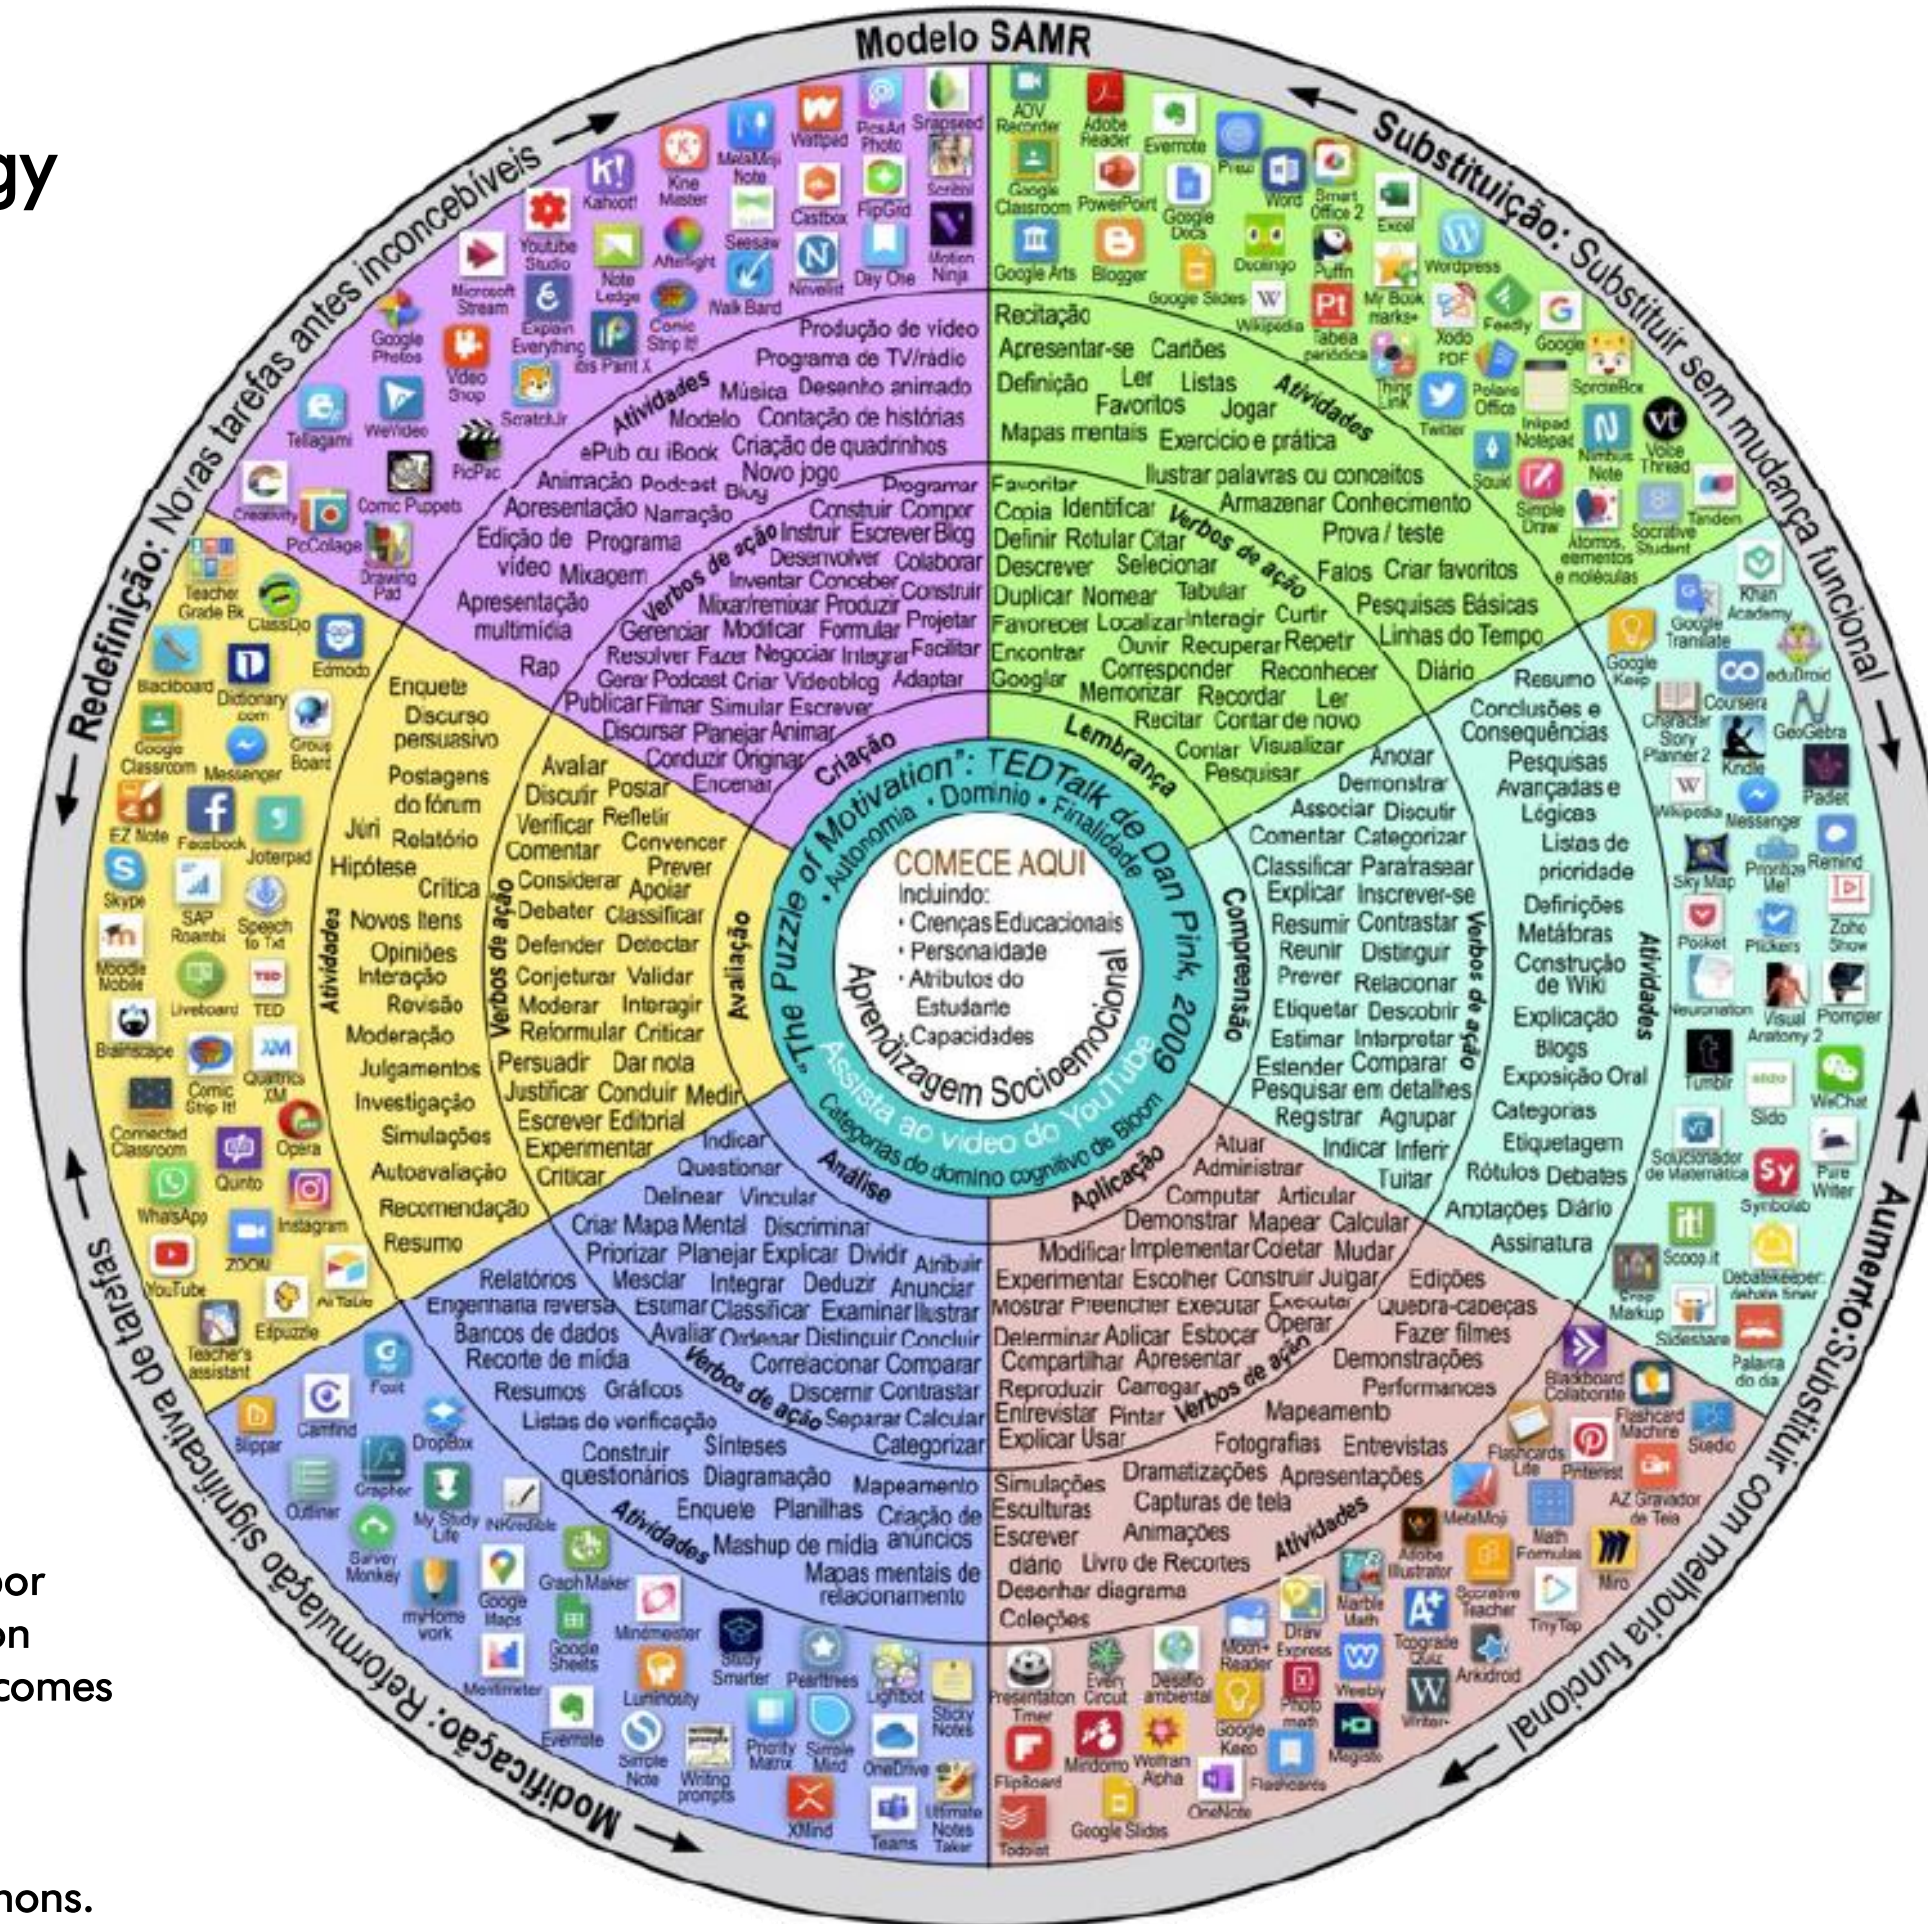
gy

Modelo SAMR

Substituição: Substituir sem mudança funcional

Aumento: Substituir com melhoria funcional

Modificação: Reformulação significativa de tarefas

Redefinição: Novas tarefas antes inconcebíveis

"The Puzzle of Motivation": TEDTalk de Dan Pink, 2009
• Autonomia • Domínio • Finalidade

COMECE AQUI
Incluindo:
• Crenças Educacionais
• Personalidade
• Atributos do Estudante
• Capacidades
Aprendizagem Socioemocional

Assista ao vídeo do YouTube
Categorias do domínio cognitivo de Bloom

Criação
Atividades
Produção de vídeo
Programa de TV/rádio
Música Desenho animado
Modelo Contação de histórias
ePub ou iBook Criação de quadrinhos
Animação Podcast Novo jogo Blog
Apresentação Narração
Edição de vídeo Programa
Mixagem
Apresentação multimídia
Rap
Verbos de ação
Programar Construir Compor Instruir Escrever Blog Desenvolver Colaborar Inventar Conceber Construir Mixar/remixar Produzir Gerenciar Modificar Formular Projetar Resolver Fazer Negociar Integrar Facilitar Gerar Podcast Criar Videoblog Adaptar Publicar Filmar Simular Escrever Discursar Planejar Animar Conduzir Originar Encenar

Lembrança
Atividades
Recitação
Apresentar-se Cartões
Definição Ler Listas
Favoritos Jogar
Mapas mentais Exercício e prática
Ilustrar palavras ou conceitos
Armazenar Conhecimento
Prova / teste
Fatos Criar favoritos
Pesquisas Básicas
Linhas do Tempo
Diário
Verbos de ação
Favoritar Copiar Identificar Definir Rotular Citar Descrever Selecionar Duplicar Nomear Tabular Favorecer Localizar Interagir Curtir Encontrar Ouvir Recuperar Repetir Googlar Corresponder Reconhecer Memorizar Recordar Ler Recitar Contar de novo Contar Visualizar Pesquisar

Compreensão
Verbos de ação
Anotar Demonstrar Associar Discutir Comentar Categorizar Classificar Parafrasear Explicar Inscrever-se Resumir Contrastar Reunir Distinguir Prever Relacionar Etiquetar Descobrir Estimar Interpretar Estender Comparar Pesquisar em detalhes Registrar Agrupar Indicar Inferir Tuitar
Atividades
Resumo
Conclusões e Consequências
Pesquisas Avançadas e Lógicas
Listas de prioridade
Definições
Metáforas
Construção de Wiki
Explicação
Blogs
Exposição Oral
Categorias
Etiquetagem
Rótulos Debates
Anotações Diário
Assinatura

Aplicação
Verbos de ação
Atuar Administrar Computar Articular Demonstrar Mapear Calcular Modificar Implementar Coletar Mudar Experimentar Escolher Construir Julgar Mostrar Preencher Executar Executar Operar Determinar Aplicar Esboçar Compartilhar Apresentar Reproduzir Carregar Entrevistar Pintar Explicar Usar
Atividades
Edições
Quebra-cabeças
Fazer filmes
Demonstrações
Performances
Mapeamento
Fotografias Entrevistas
Simulações Dramatizações Apresentações
Esculturas Capturas de tela
Escrever diário Animações
Livro de Recortes
Desenhar diagrama
Coleções

Análise
Verbos de ação
Indicar Questionar Delinear Vincular Criar Mapa Mental Discriminar Priorizar Planejar Explicar Dividir Atribuir Mesclar Integrar Deduzir Anunciar Estimar Classificar Examinar Ilustrar Avaliar Ordenar Distinguir Concluir Correlacionar Comparar Discernir Contrastar Separar Calcular Categorizar
Atividades
Relatórios
Engenharia reversa
Bancos de dados
Recorte de mídia
Resumos Gráficos
Listas de verificação
Construir questionários Sínteses
Diagramação Mapeamento
Enquete Planilhas Criação de anúncios
Mashup de mídia
Mapas mentais de relacionamento

Avaliação
Verbos de ação
Avaliar Discutir Postar Verificar Refletir Comentar Convencer Considerar Prever Apoiar Debater Classificar Defender Detectar Conjeturar Validar Moderar Interagir Reformular Criticar Persuadir Dar nota Justificar Conduzir Medir Escrever Editorial Experimentar Criticar
Atividades
Enquete
Discurso persuasivo
Postagens do fórum
Júri Relatório
Hipótese Crítica
Novos Itens
Opiniões
Interação
Revisão
Moderação
Julgamentos
Investigação
Simulações
Autoavaliação
Recomendação
Resumo

AOV Recorder Adobe Reader Evernote Prezi Word Smart Office 2 Excel Google Classroom PowerPoint Google Docs Google Arts Blogger Duolingo Puffin Wordpress Google Slides Wikipedia Tabela periódica My Book marks+ Xodo PDF Feedly Google Thing Link Polaris Office SproutBox Twitter Inipad Notepad Nimbus Note Voice Thread Squid Simple Draw Átomos, elementos e moléculas Socrative Student Tanden Khan Academy Google Translate Google Keep Character Story Planner 2 Coursera eduDroid GeoGebra Kindle Wikipedia Messenger Padlet Sky Map Prioritize Me! Remind Pocket Plickers Zoho Show Neuronation Visual Anatomy 2 Prompter Tumblr Sido WeChat Solucionador de Matemática Symbolab Pure Writer Scoop.it Debatekeeper: debate timer Prep Markup Slideshare Palavra do dia Blackboard Collaborate Flashcard Machine Skedio Flashcards Lite Pinterest AZ Gravador de Tela MetaMoji Math Formulas Miro Adobe Illustrator Socrative Teacher TinyTap Narbis Math Tograde Quiz Arkidroid Draw Express Weebly Writer Mozi+ Reader Photo math Megatio Presentation Timer Even Circuit Desafio ambiental Google Keep Flashcards FlipBoard Mindomo Wolfram Alpha OneNote Todoist Google Slides XMind Teams Ultimate Notes Taker OneDrive Sticky Notes Simple Mind Priority Matrix Writing prompts Simple Note Evernote Lightbot Study Smarter Peartrees Luminosity Google Sheets Mindmeister GraphMaker Google Maps myHome work Monitimeter Survey Monkey My Study Life INKredible Grapher Outliner DropBox Blippar Canfind Foxit Teacher's assistant Elpuzzle AirTable YouTube ZOOM Instagram WhatsApp Quinto Opera Connected Classroom Comic Strip It! Quattrics XM Brainscape Liveboard TED Moodle Mobile Speech to Txt SAP Roambi Skype EZ Note Facebook Joterpad Google Classroom Messenger Group Board Blackboard Dictionary.com Edmodo Teacher Grade Bk ClassDojo PicCollage Drawing Pad Creativity Comic Puppets Tellagami WeVideo PicPac Video Shop ScratchJr Google Photos Microsoft Stream Explain Everything Ibis Paint X Youtube Studio Note Ledge Comic Strip It! Kahoot! Kine Master MetaMoji Note Afterlight Seesaw Walk Board Wattpad PicsArt Photo Snapseed Castbox FlipGrid Scribbl Novelist Day One Motion Ninja

por
on
comes

nons.